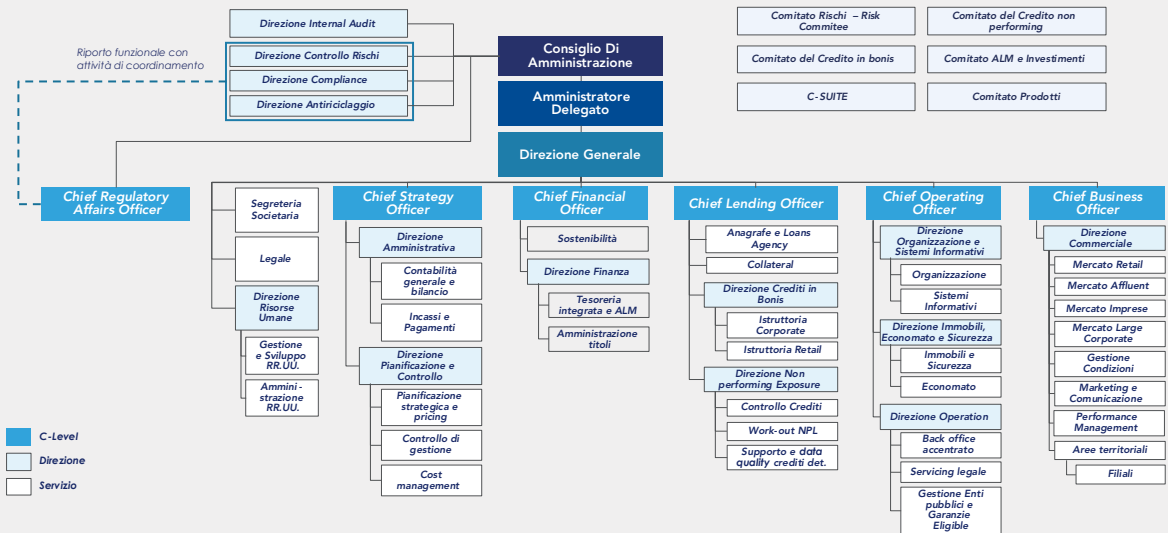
Direzione Internal Audit

Riporto funzionale con attività di coordinamento

Direzione Controllo Rischi
Direzione Compliance
Direzione Antiriciclaggio

Consiglio Di Amministrazione
Amministratore Delegato
Direzione Generale

Comitato Rischi – Risk Commitee
Comitato del Credito non performing
Comitato del Credito in bonis
Comitato ALM e Investimenti
C-SUITE
Comitato Prodotti

Chief Regulatory Affairs Officer

Segreteria Societaria
Legale
Direzione Risorse Umane
Gestione e Sviluppo RR.UU.
Amministrazione RR.UU.

Chief Strategy Officer
Direzione Amministrativa
Contabilità generale e bilancio
Incassi e Pagamenti
Direzione Pianificazione e Controllo
Pianificazione strategica e pricing
Controllo di gestione
Cost management

Chief Financial Officer
Sostenibilità
Direzione Finanza
Tesoreria integrata e ALM
Amministrazione titoli

Chief Lending Officer
Anagrafe e Loans Agency
Collateral
Direzione Crediti in Bonis
Istruttoria Corporate
Istruttoria Retail
Direzione Non performing Exposure
Controllo Crediti
Work-out NPL
Supporto e data quality crediti det.

Chief Operating Officer
Direzione Organizzazione e Sistemi Informativi
Organizzazione
Sistemi Informativi
Direzione Immobili, Economato e Sicurezza
Immobili e Sicurezza
Economato
Direzione Operation
Back office accentrato
Servicing legale
Gestione Enti pubblici e Garanzie Eligible

Chief Business Officer
Direzione Commerciale
Mercato Retail
Mercato Affluent
Mercato Imprese
Mercato Large Corporate
Gestione Condizioni
Marketing e Comunicazione
Performance Management
Aree territoriali
Filiali

C-Level
Direzione
Servizio